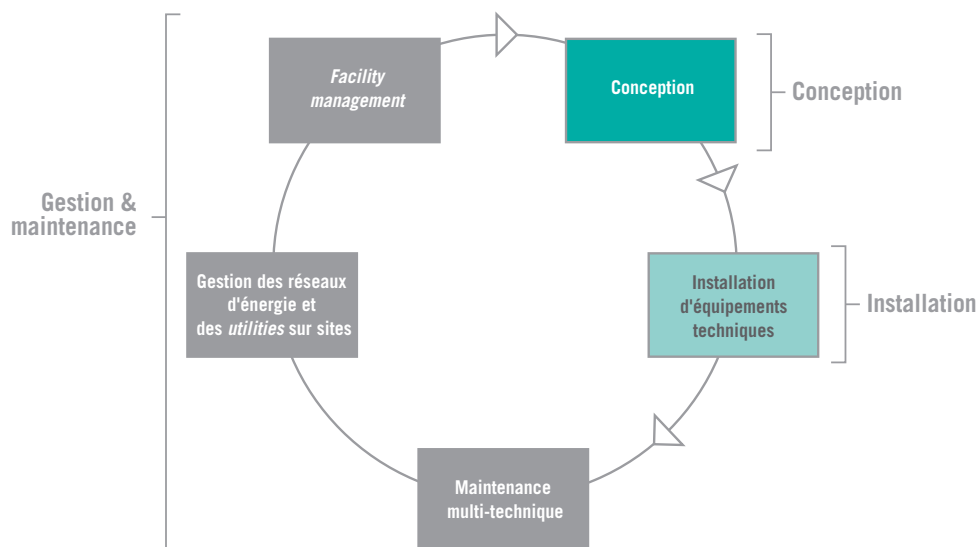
Facility management

Conception

Conception

Gestion & maintenance

Gestion des réseaux d'énergie et des utilities sur sites

Installation d'équipements techniques

Installation

Maintenance multi-technique